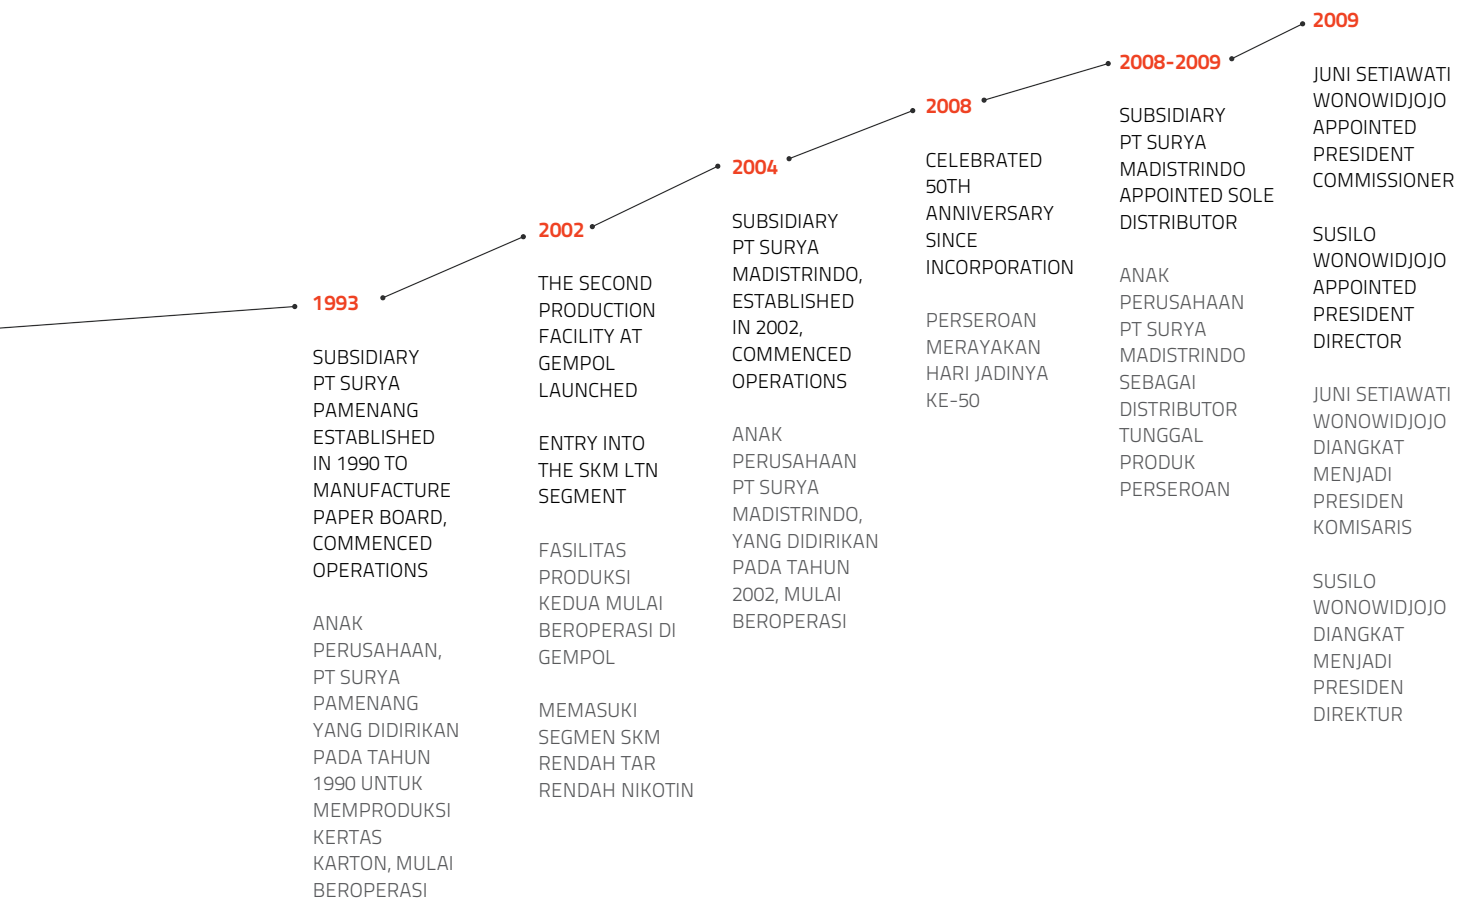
1993

SUBSIDIARY PT SURYA PAMENANG ESTABLISHED IN 1990 TO MANUFACTURE PAPER BOARD, COMMENCED OPERATIONS

ANAK PERUSAHAAN, PT SURYA PAMENANG YANG DIDIRIKAN PADA TAHUN 1990 UNTUK MEMPRODUKSI KERTAS KARTON, MULAI BEROPERASI

2002

THE SECOND PRODUCTION FACILITY AT GEMPOL LAUNCHED

ENTRY INTO THE SKM LTN SEGMENT

FASILITAS PRODUKSI KEDUA MULAI BEROPERASI DI GEMPOL

MEMASUKI SEGMEN SKM RENDAH TAR RENDAH NIKOTIN

2004

SUBSIDIARY PT SURYA MADISTRINDO, ESTABLISHED IN 2002, COMMENCED OPERATIONS

ANAK PERUSAHAAN PT SURYA MADISTRINDO, YANG DIDIRIKAN PADA TAHUN 2002, MULAI BEROPERASI

2008

CELEBRATED 50TH ANNIVERSARY SINCE INCORPORATION

PERSEROAN MERAYAKAN HARI JADINYA KE-50

2008-2009

SUBSIDIARY PT SURYA MADISTRINDO APPOINTED SOLE DISTRIBUTOR

ANAK PERUSAHAAN PT SURYA MADISTRINDO SEBAGAI DISTRIBUTOR TUNGGAL PRODUK PERSEROAN

2009

JUNI SETIAWATI WONOWIDJOJO APPOINTED PRESIDENT COMMISSIONER

SUSILO WONOWIDJOJO APPOINTED PRESIDENT DIRECTOR

JUNI SETIAWATI WONOWIDJOJO DIANGKAT MENJADI PRESIDEN KOMISARIS

SUSILO WONOWIDJOJO DIANGKAT MENJADI PRESIDEN DIREKTUR